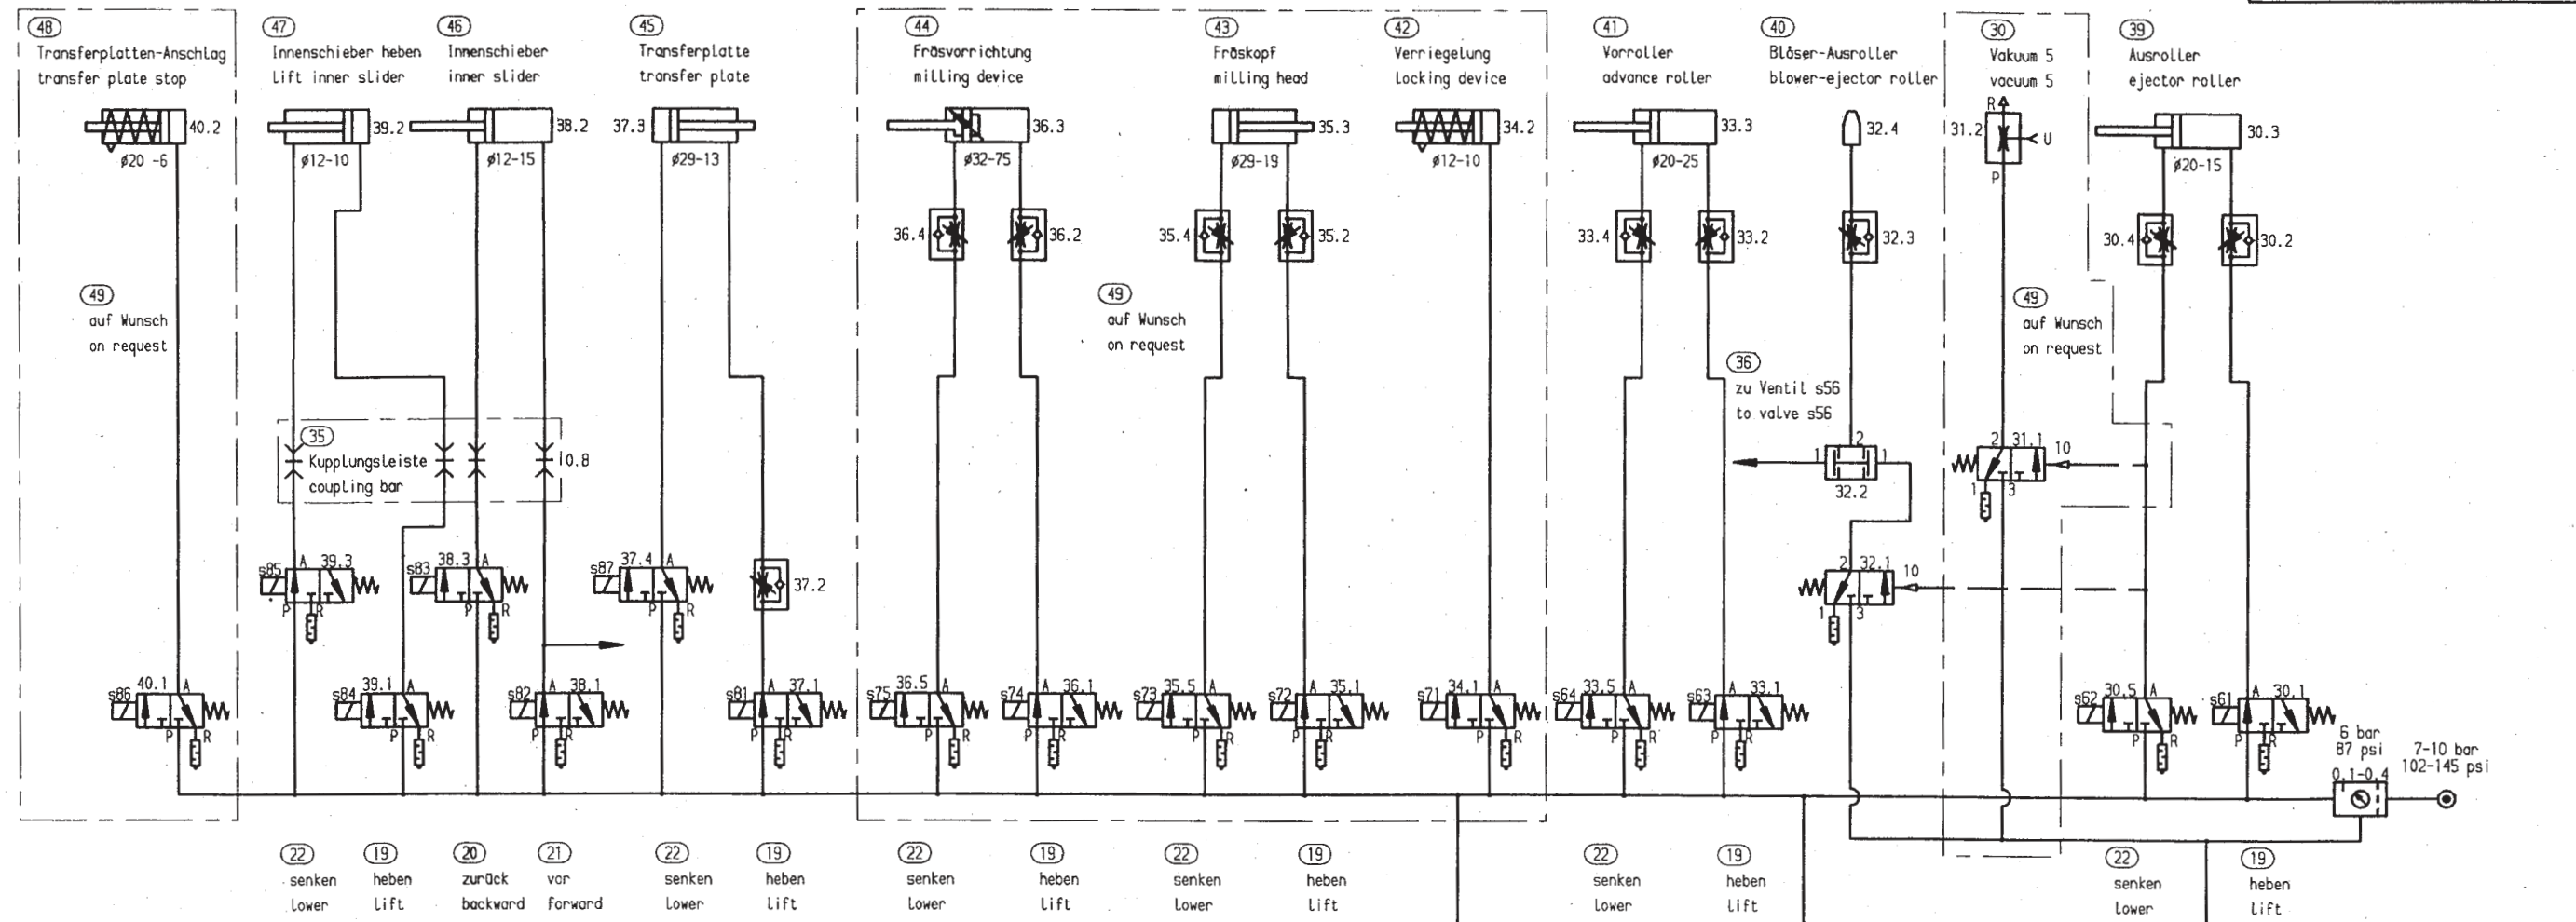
48
Transferplatten-Anschlag
transfer plate stop

47
Innenschieber heben
lift inner slider

46
Innenschieber
inner slider

45
Transferplatte
transfer plate

44
Fräsvorrichtung
milling device

43
Fräskopf
milling head

42
Verriegelung
locking device

41
Vorroller
advance roller

40
Bläser-Ausroller
blower-ejector roller

30
Vakuum 5
vacuum 5

39
Ausroller
ejector roller

40.2
ø20 -6
39.2
ø12-10
38.2
ø12-15
37.3
ø29-13
36.3
ø32-75
35.3
ø29-19
34.2
ø12-10
33.3
ø20-25
32.4
31.2
R
U
P
30.3
ø20-15

36.4
36.2
35.4
35.2
33.4
33.2
32.3
30.4
30.2

49
auf Wunsch
on request

49
auf Wunsch
on request

49
auf Wunsch
on request

36
zu Ventil s56
to valve s56

35
Kupplungsleiste
coupling bar
10.8

2
1
1
32.2

2 31.1 10
1 3

s85 39.3 A
P R
s83 38.3 A
P R
s87 37.4 A
P R
37.2

2 32.1 10
1 3

s86 40.1 A
P R
s84 39.1 A
P R
s82 A 38.1
P R
s81 A 37.1
P R
s75 36.5 A
P R
s74 A 36.1
P R
s73 35.5 A
P R
s72 A 35.1
P R
s71 34.1 A
P R
s64 33.5 A
P R
s63 A 33.1
P R
s62 30.5 A
P R
s61 A 30.1
P R

6 bar
87 psi
0,1-0,4
7-10 bar
102-145 psi

22
senken
lower

19
heben
lift

20
zurück
backward

21
vor
forward

22
senken
lower

19
heben
lift

22
senken
lower

19
heben
lift

22
senken
lower

19
heben
lift

22
senken
lower

19
heben
lift

22
senken
lower

19
heben
lift